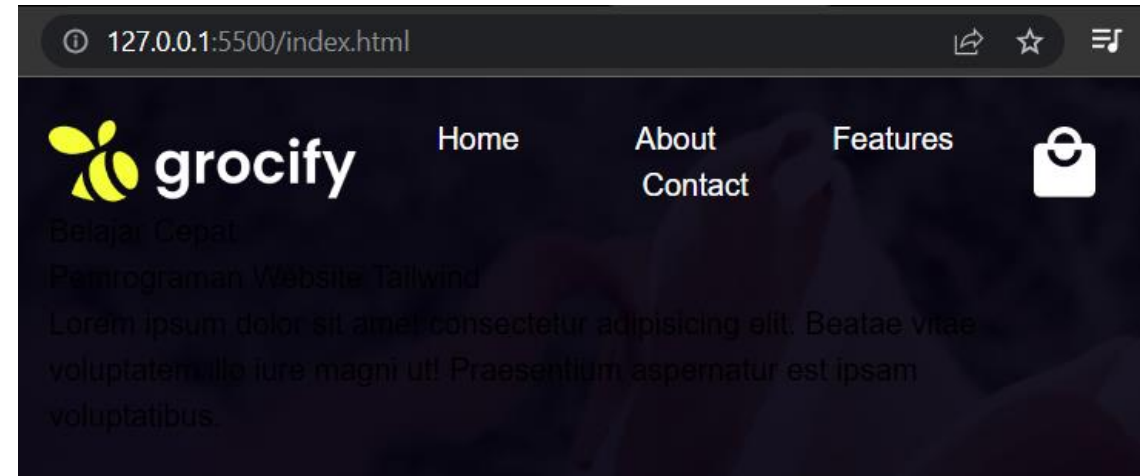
127.0.0.1:5500/index.html

grocify

Home About Features Contact

Belajar Cepat

Pemrograman Website Tailwind

Lorem ipsum dolor sit amet consectetur adipisicing elit. Beatae vitae voluptatem illo iure magni ut! Praesentium aspernatur est ipsam voluptatibus.